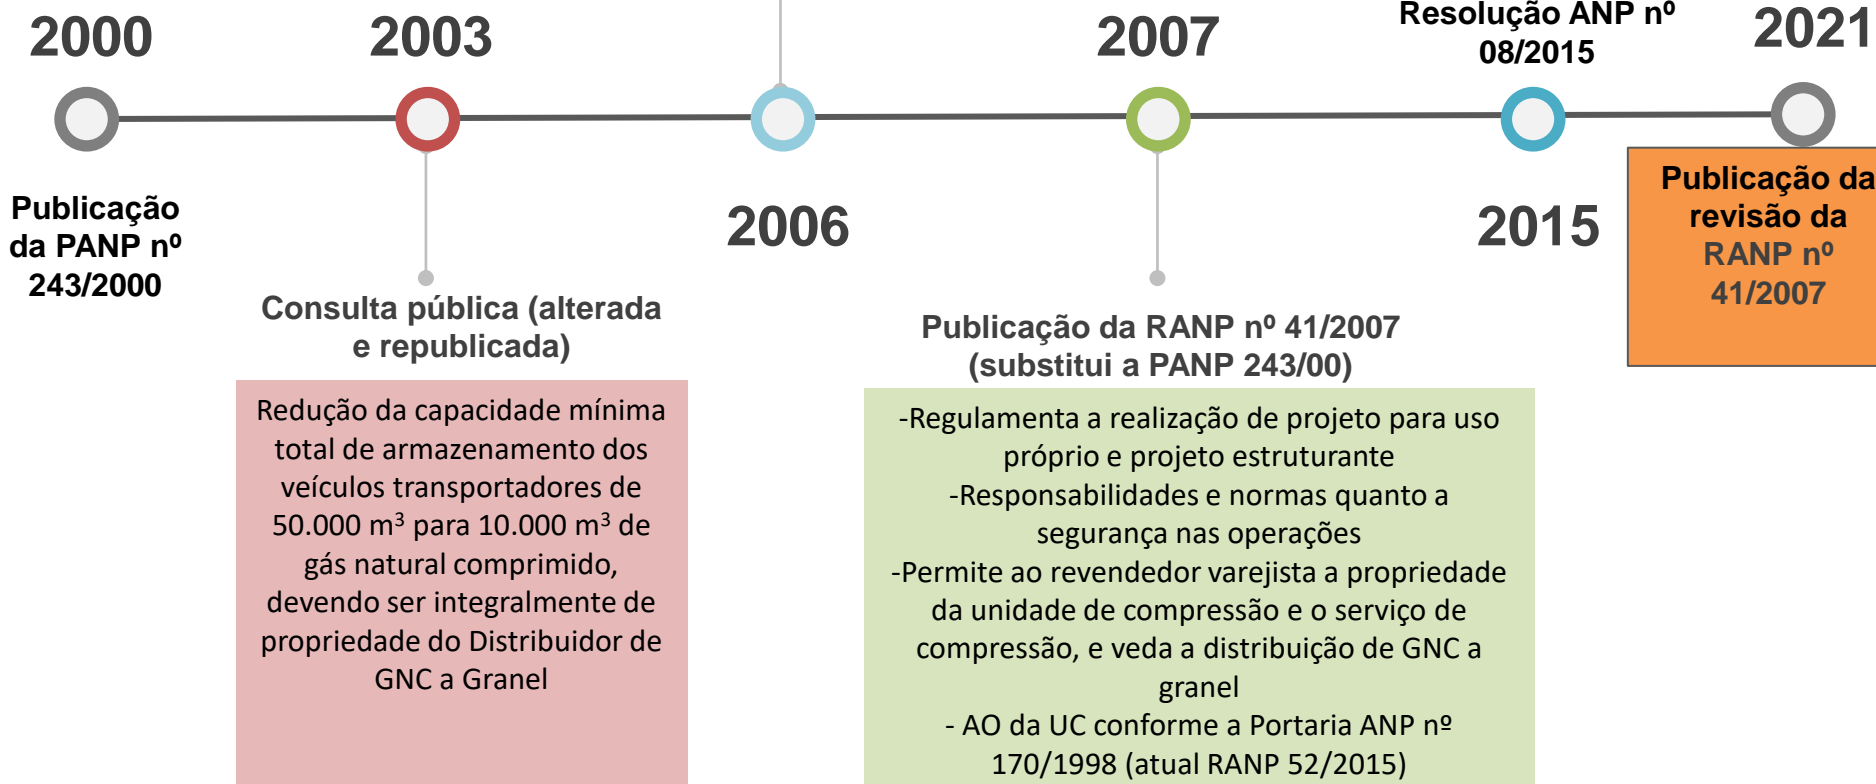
2000

2003

2007

Resolução ANP nº 08/2015

2021

Publicação da PANP nº 243/2000

2006

2015

Publicação da revisão da RANP nº 41/2007

Consulta pública (alterada e republicada)

Redução da capacidade mínima total de armazenamento dos veículos transportadores de 50.000 m³ para 10.000 m³ de gás natural comprimido, devendo ser integralmente de propriedade do Distribuidor de GNC a Granel

Publicação da RANP nº 41/2007 (substitui a PANP 243/00)

-Regulamenta a realização de projeto para uso próprio e projeto estruturante
-Responsabilidades e normas quanto a segurança nas operações
-Permite ao revendedor varejista a propriedade da unidade de compressão e o serviço de compressão, e veda a distribuição de GNC a granel
- AO da UC conforme a Portaria ANP nº 170/1998 (atual RANP 52/2015)